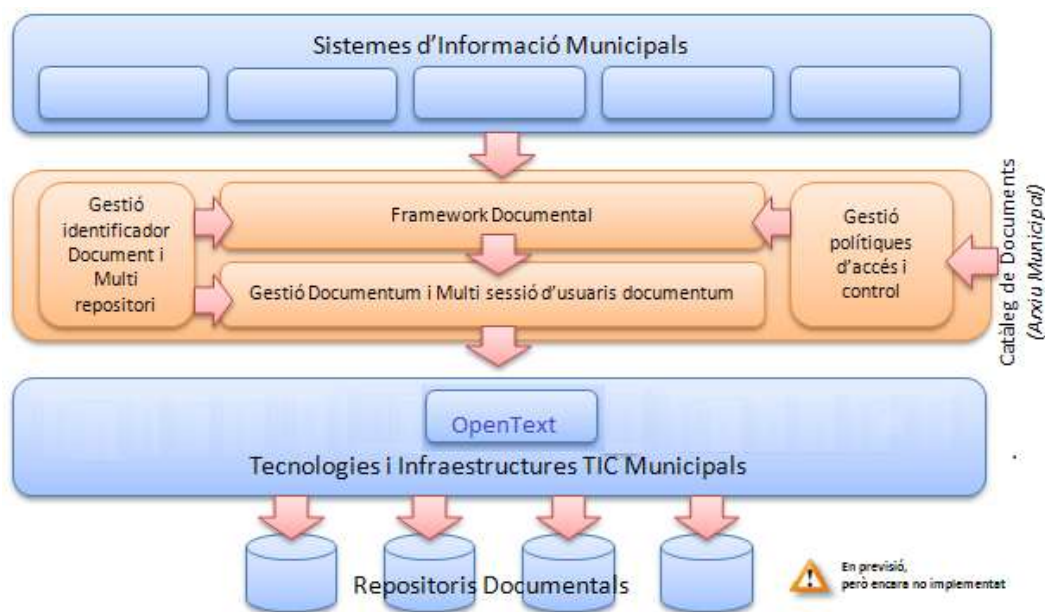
Sistemes d'Informació Municipals

Gestió identificador Document i Multi repositori

Framework Documental

Gestió Documentum i Multi sessió d'usuaris documentum

Gestió polítiques d'accés i control

Catàleg de Documents
(Arxiu Municipal)

OpenText

Tecnologies i Infraestructures TIC Municipals

Repositoris Documentals

En previsió,
però encara no implementat